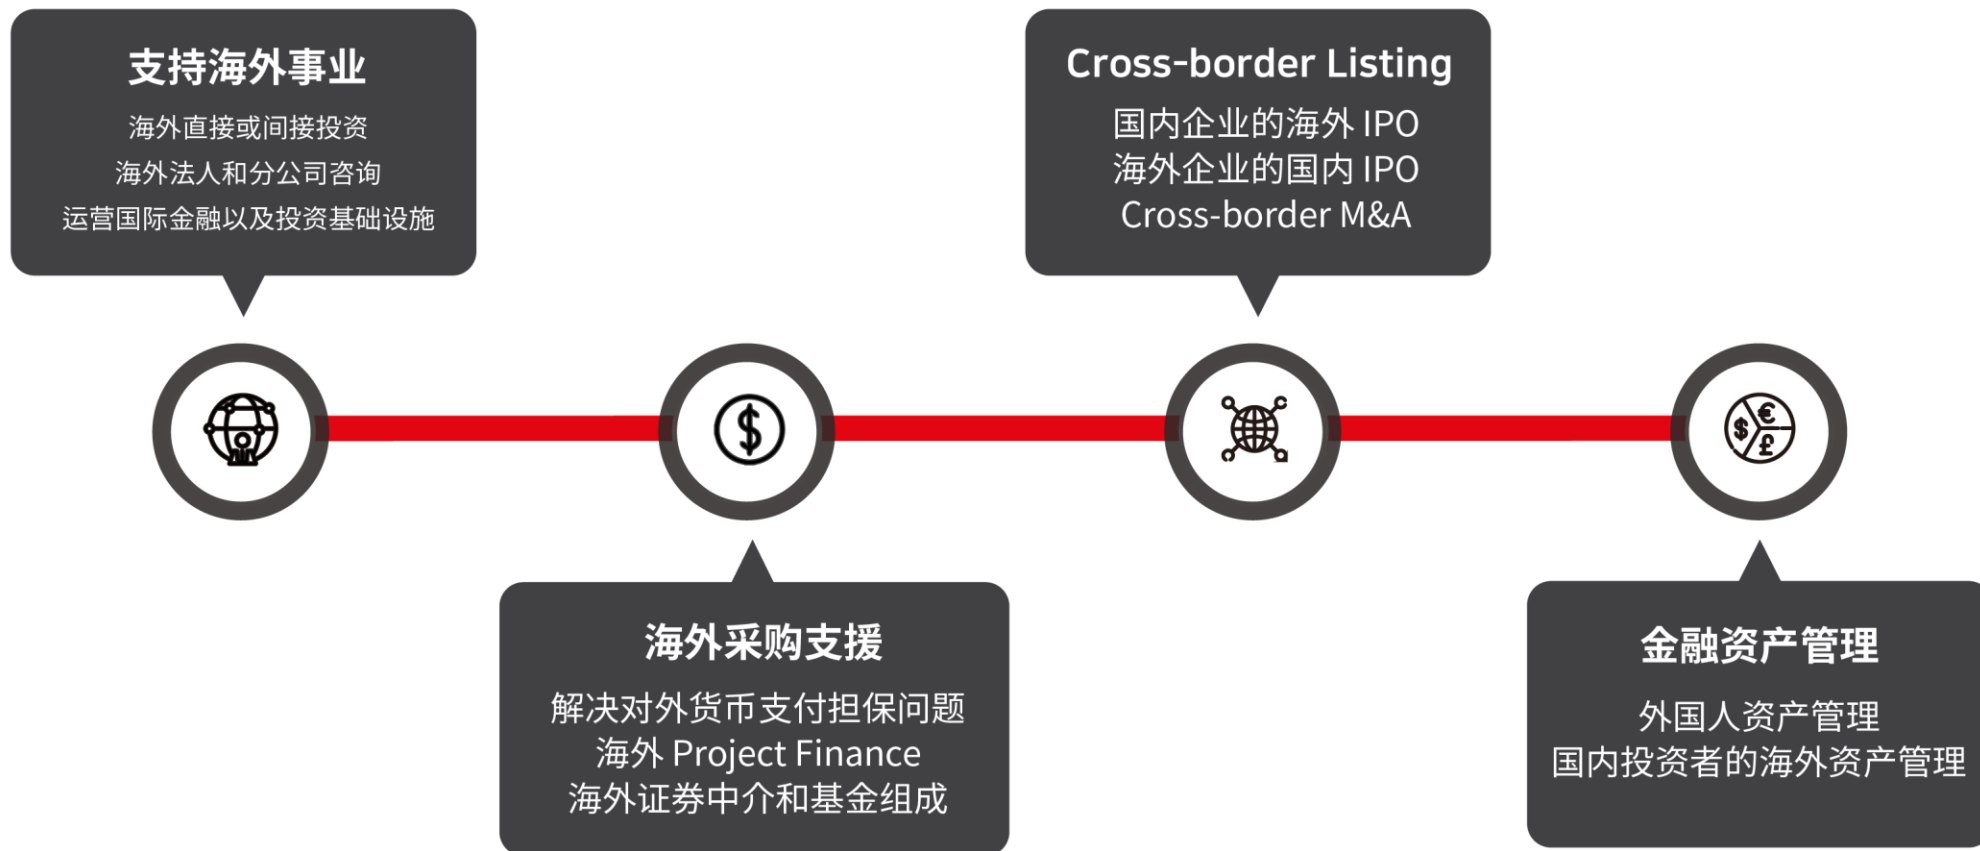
支持海外事业

海外直接或间接投资
海外法人和分公司咨询
运营国际金融以及投资基础设施

Cross-border Listing

国内企业的海外 IPO
海外企业的国内 IPO
Cross-border M&A

$

$ € £

海外采购支援

解决对外货币支付担保问题
海外 Project Finance
海外证券中介和基金组成

金融资产管理

外国人资产管理
国内投资者的海外资产管理